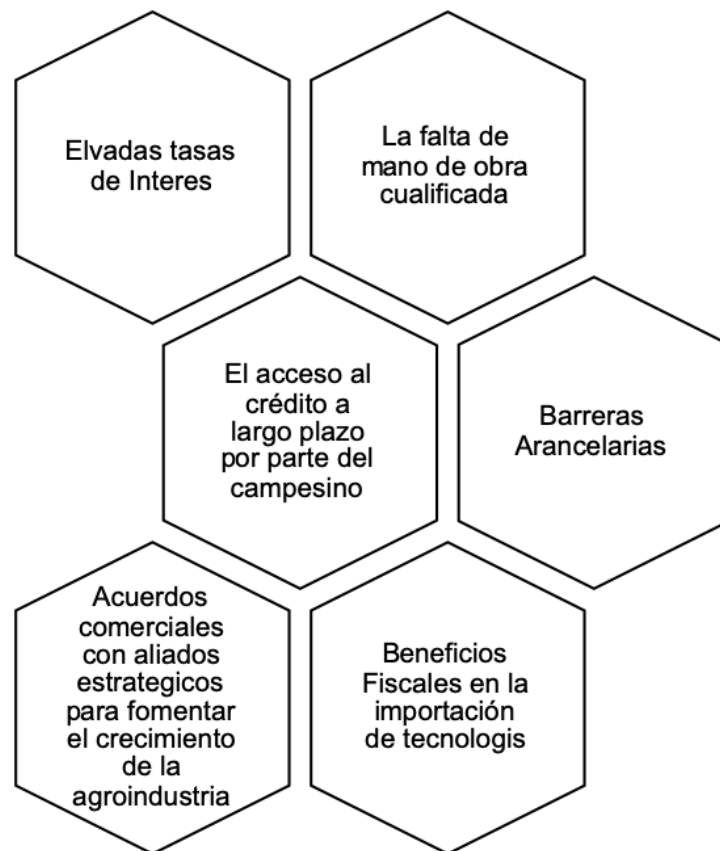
Elvadas tasas de Interes

La falta de mano de obra cualificada

El acceso al crédito a largo plazo por parte del campesino

Barreras Arancelarias

Acuerdos comerciales con aliados estrategicos para fomentar el crecimiento de la agroindustria

Beneficios Fiscales en la importación de tecnologis